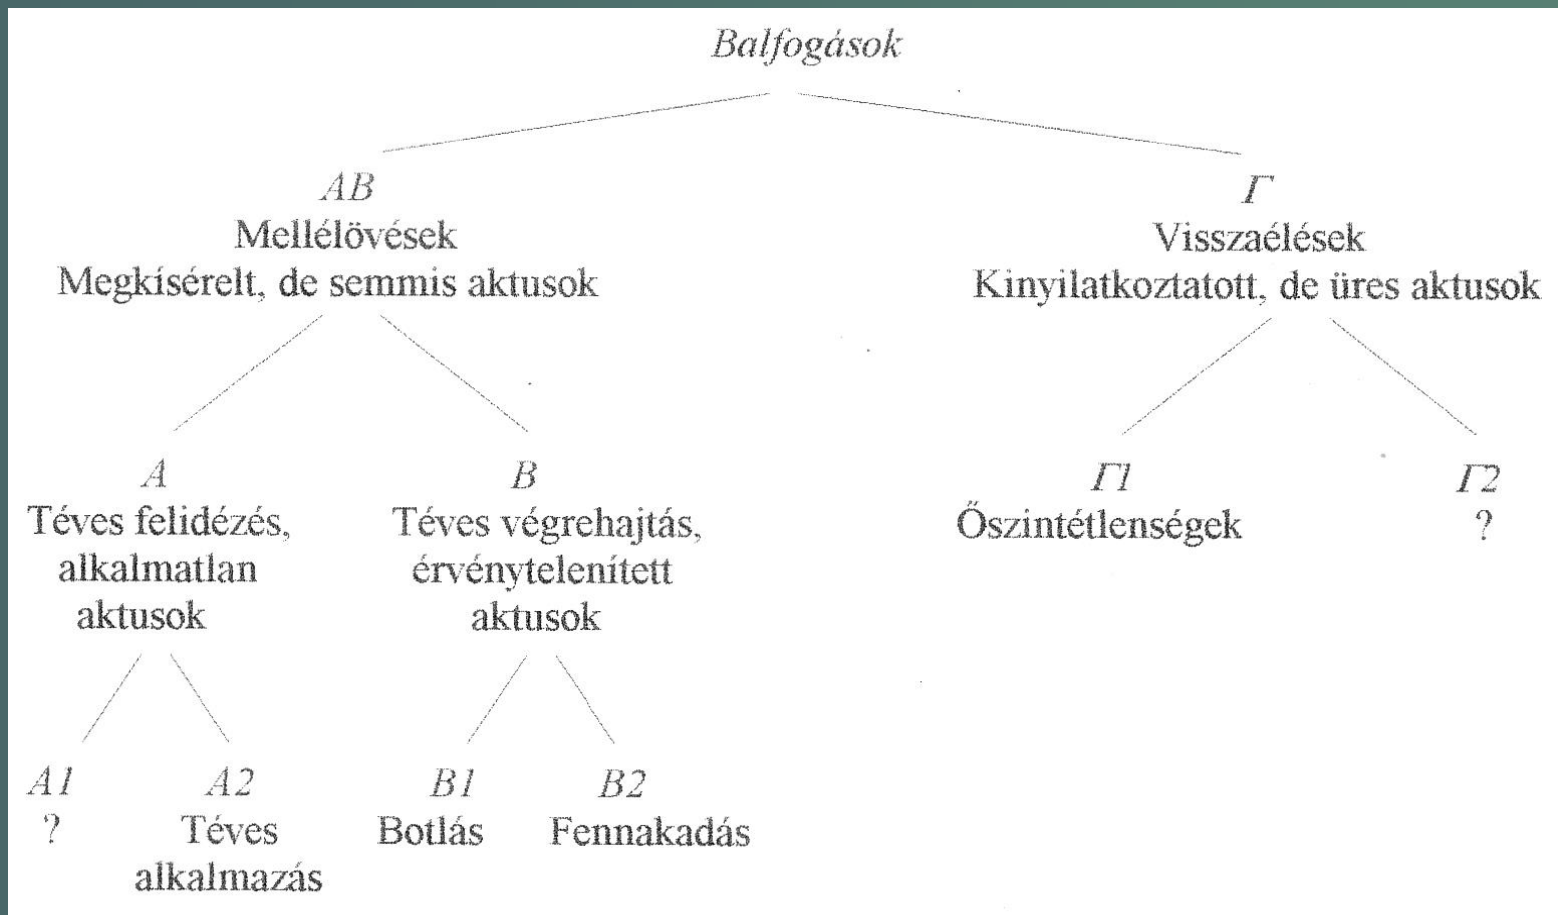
Balfogások

AB
Mellélövések
Megkísérelt, de semmis aktusok

Γ
Visszaélések
Kinyilatkoztatott, de üres aktusok

A
Téves felidézés, alkalmatlan aktusok

B
Téves végrehajtás, érvénytelenített aktusok

Γ1
Őszintétlenségek

Γ2
?

A1
?

A2
Téves alkalmazás

B1
Botlás

B2
Fennakadás